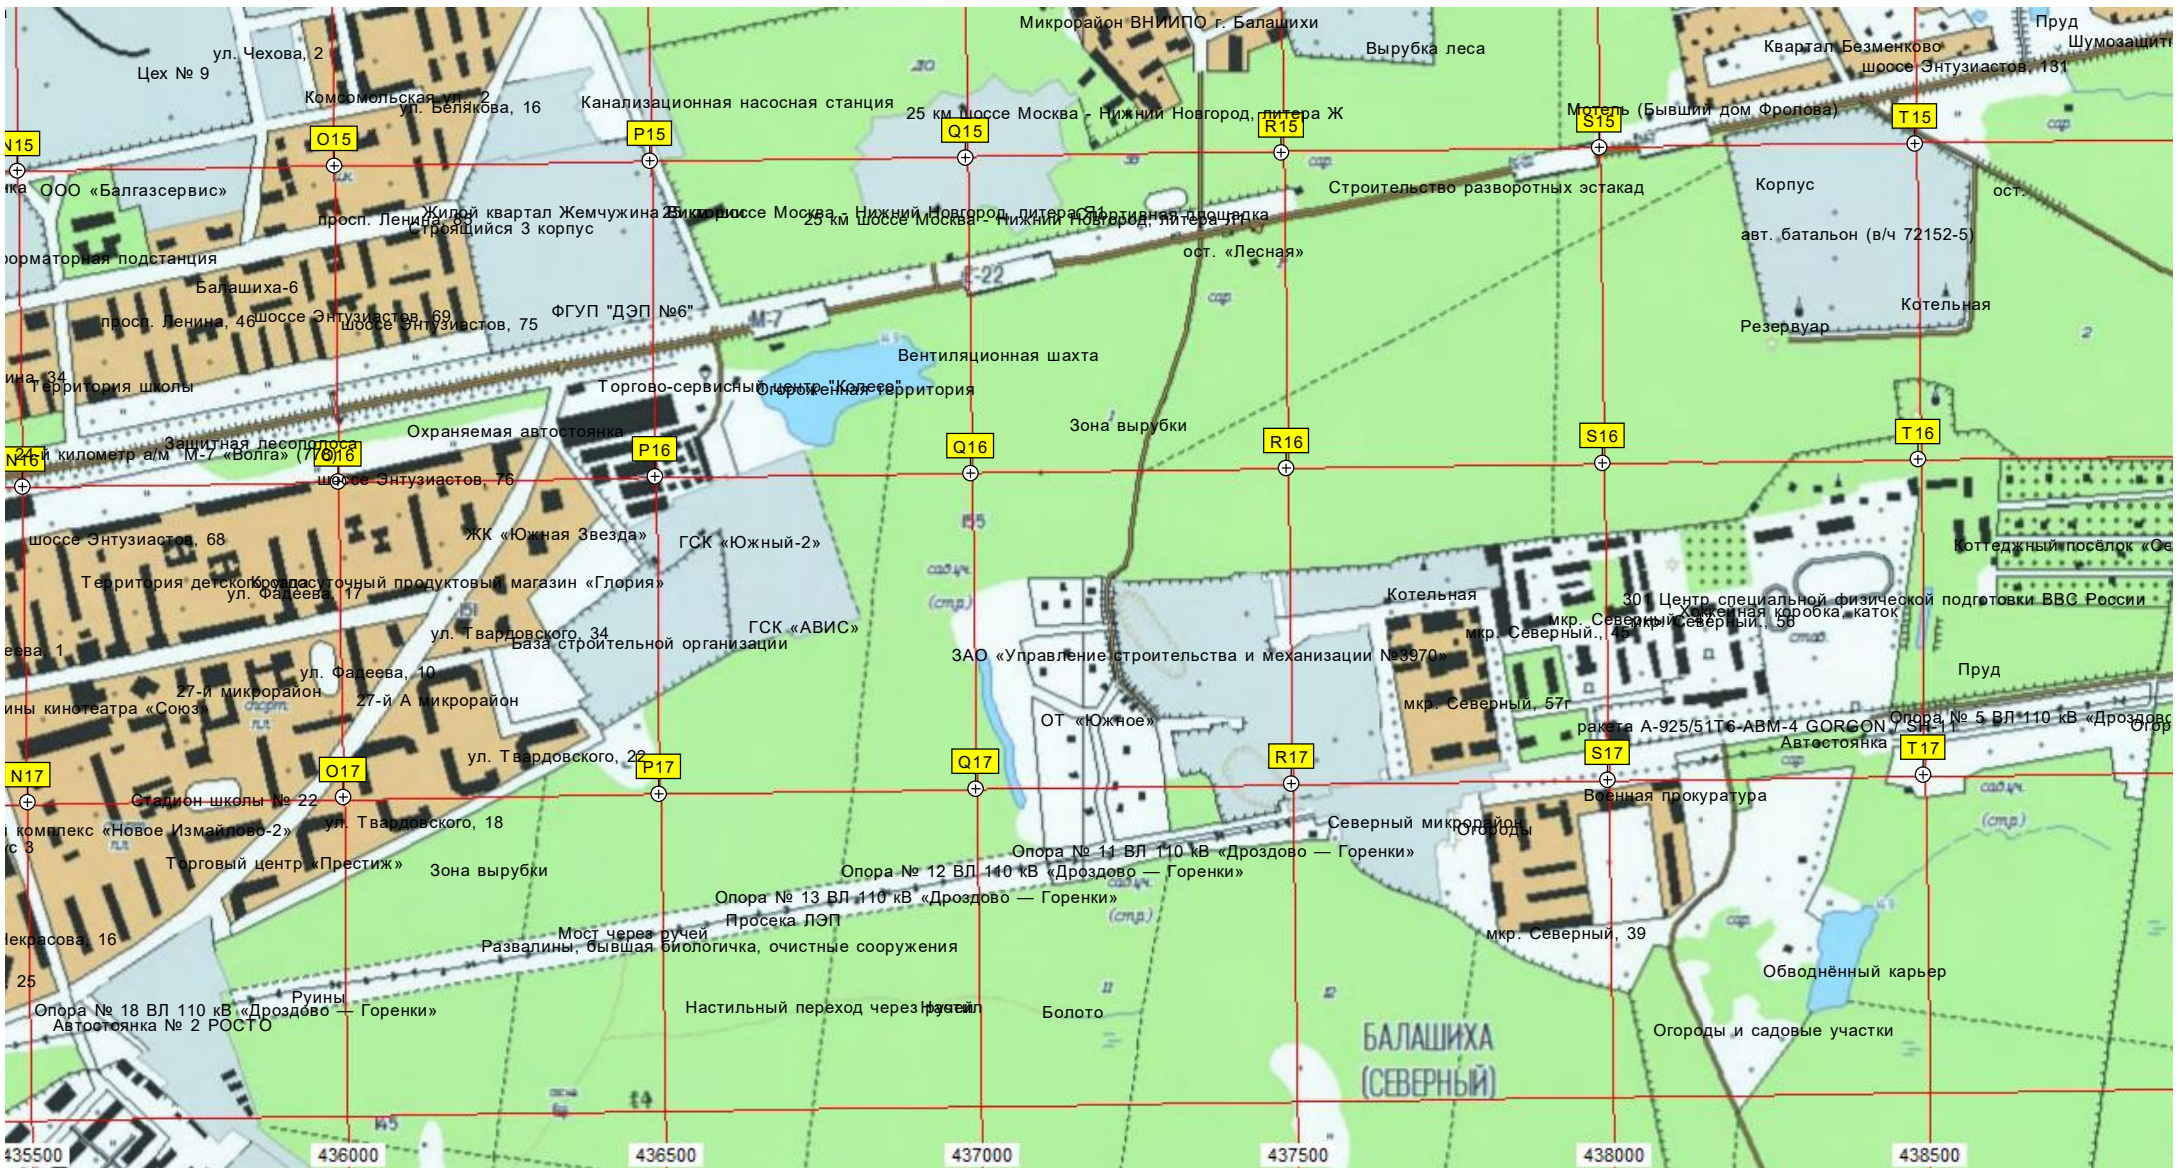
Микрорайон ВНИИПО г. Балашихи
Пруд
Шумозащит
ул. Чехова, 2
Выпубка леса
Квартал Безменково
Цех № 9
шоссе Энтузиастов, 131
Комсомольская ул., 2
ул. Белякова, 16
Канализационная насосная станция
25 км шоссе Москва - Нижний Новгород, литера Ж
Мотель (Бывший дом Фролова)
N15
O15
P15
Q15
R15
S15
T15
ООО «Балгазсервис»
Строительство разворотных эстакад
Корпус
ост.
просп. Ленина, 65
Жилой квартал Жемчужина Балашихи
Строящийся 3 корпус
25 км шоссе Москва - Нижний Новгород, литера А1
Спортивная площадка
25 км шоссе Москва - Нижний Новгород, литера Л1
авт. батальон (в/ч 72152-5)
ост. «Лесная»
рматорная подстанция
Е-22
Балашиха-6
Котельная
просп. Ленина, 46
шоссе Энтузиастов, 69
шоссе Энтузиастов, 75
ФГУП "ДЭП №6"
М-7
Резервуар
Вентиляционная шахта
ина, 34
Территория школы
Торгово-сервисный центр "Колесо"
Огороженная территория
Зона вырубки
Охраняемая автостоянка
Защитная лесополоса
N16
24-й километр а/м М-7 «Волга» (76)
O16
P16
Q16
R16
S16
T16
шоссе Энтузиастов, 76
шоссе Энтузиастов, 68
ЖК «Южная Звезда»
ГСК «Южный-2»
Коттеджный посёлок «Се
Территория детского сада
Круглосуточный продуктовый магазин «Глория»
ул. Фадеева, 17
Котельная
301 Центр специальной физической подготовки ВВС России
Хоккейная коробка, каток
мкр. Северный, 56
мкр. Северный, 45
ул. Твардовского, 34
ГСК «АВИС»
База строительной организации
еева, 1
ЗАО «Управление строительства и механизации №3970»
Пруд
ул. Фадеева, 10
27-й микрорайон
27-й А микрорайон
ины кинотеатра «Союз»
мкр. Северный, 57г
ОТ «Южное»
ракета А-925/51Т6-АВМ-4 GORGON / SH-11
Опора № 5 ВЛ 110 кВ «Дроздово
Автостоянка
ул. Твардовского, 22
N17
O17
P17
Q17
R17
S17
T17
Стадион школы № 22
Военная прокуратура
комплекс «Новое Измайлово-2»
ул. Твардовского, 18
Северный микрорайон
Огороды
с 3
Опора № 11 ВЛ 110 кВ «Дроздово — Горенки»
Торговый центр «Престиж»
Зона вырубки
Опора № 12 ВЛ 110 кВ «Дроздово — Горенки»
Опора № 13 ВЛ 110 кВ «Дроздово — Горенки»
Просека ЛЭП
Некрасова, 16
Мост через ручей
Развалины, бывшая биологичка, очистные сооружения
мкр. Северный, 39
Обводнённый карьер
25
Руины
Опора № 18 ВЛ 110 кВ «Дроздово — Горенки»
Автостоянка № 2 РОСТО
Настильный переход через ручей
Болото
Огороды и садовые участки
БАЛАШИХА
(СЕВЕРНЫЙ)
435500
436000
436500
437000
437500
438000
438500